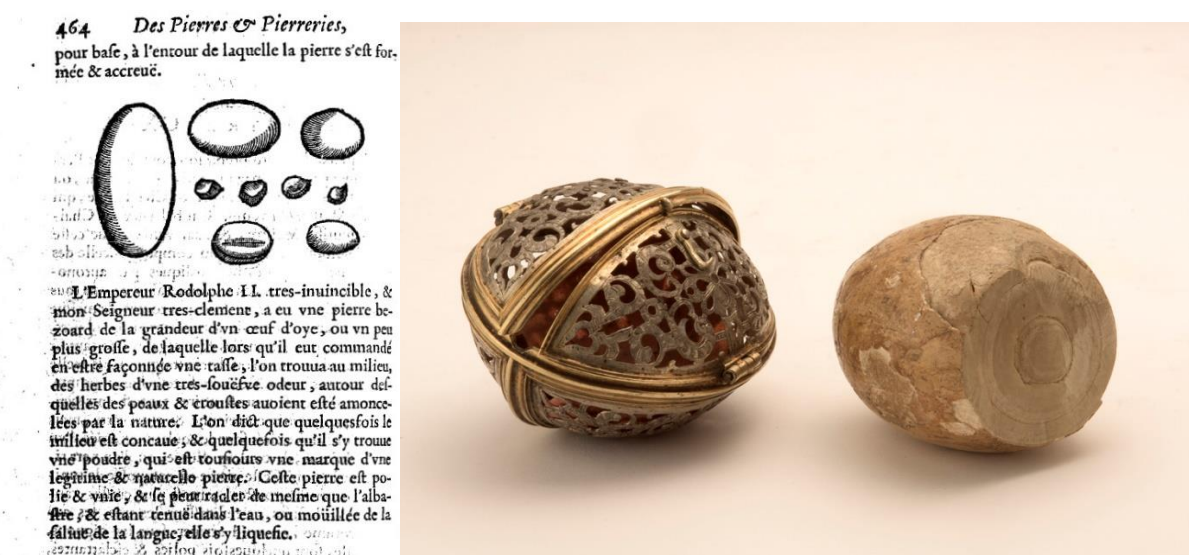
464 Des Pierres & Pierreries,

pour base, à l'entour de laquelle la pierre s'est formée & accreuë.

L'Empereur Rodolphe II. tres-inuincible, & mon Seigneur tres-clement, a eu vne pierre bezoard de la grandeur d'vn œuf d'oye, ou vn peu plus grosse, de laquelle lors qu'il eut commandé en estre façonnée vne tasse, l'on trouua au milieu, des herbes d'vne tres-souëfve odeur, autour desquelles des peaux & croustes auoient esté amoncelées par la nature. L'on dict que quelquesfois le milieu est concaue, & quelquefois qu'il s'y trouue vne poudre, qui est tousiours vne marque d'vne legitime & naturelle pierre. Ceste pierre est polie & vnie, & se peut racler de mesme que l'albastre, & estant tenuë dans l'eau, ou mouillée de la saliue de la langue, elle s'y liquefie.